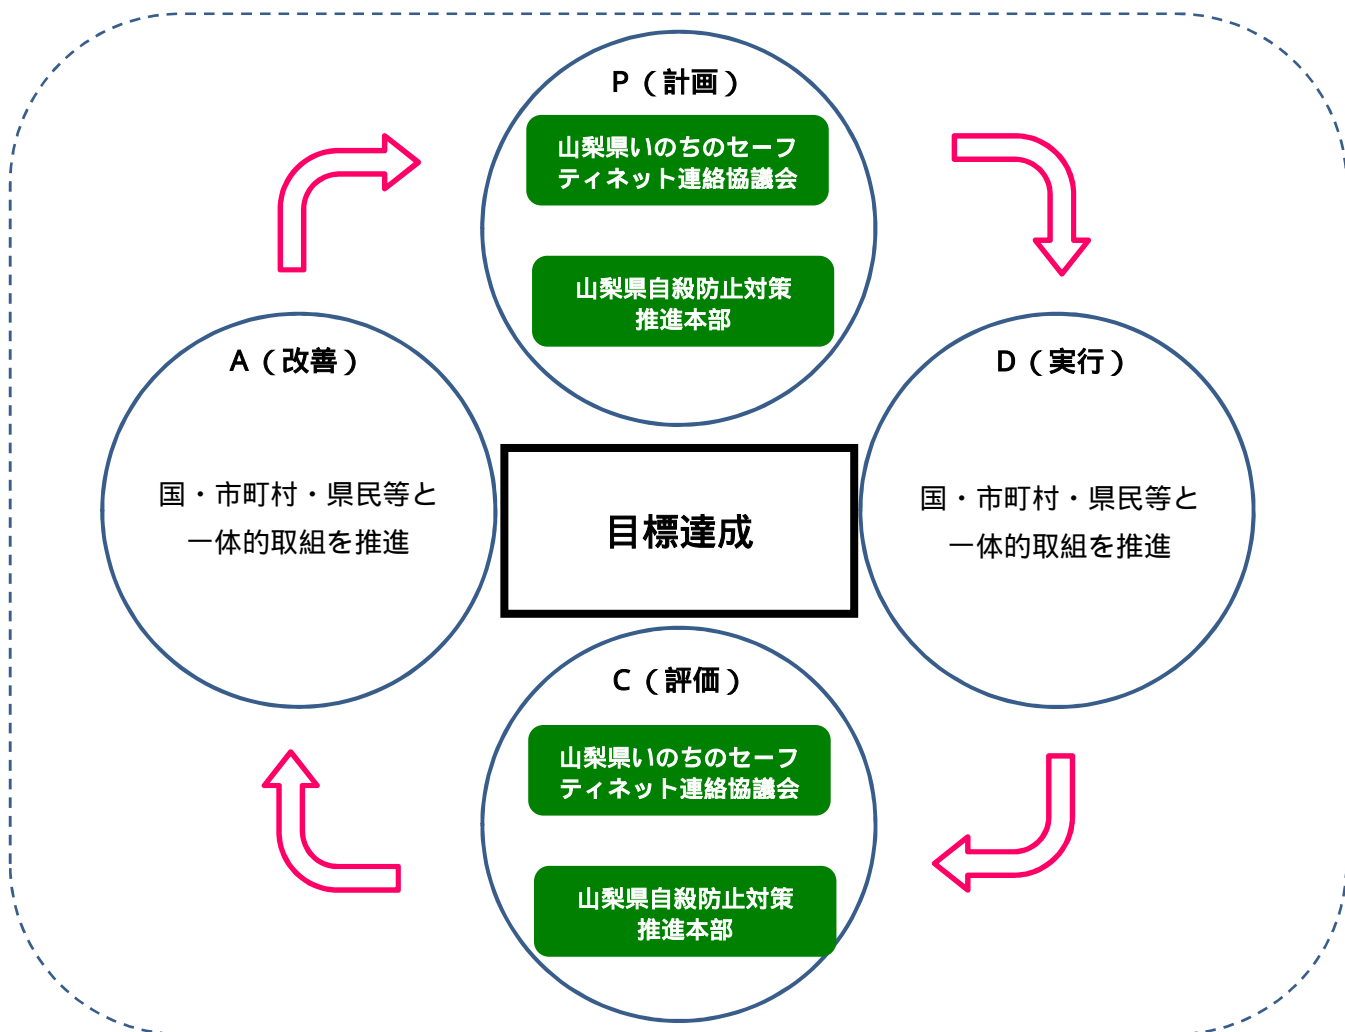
P（計画）

山梨県いのちのセーフティネット連絡協議会

山梨県自殺防止対策推進本部

A（改善）

国・市町村・県民等と一体的取組を推進

目標達成

D（実行）

国・市町村・県民等と一体的取組を推進

C（評価）

山梨県いのちのセーフティネット連絡協議会

山梨県自殺防止対策推進本部